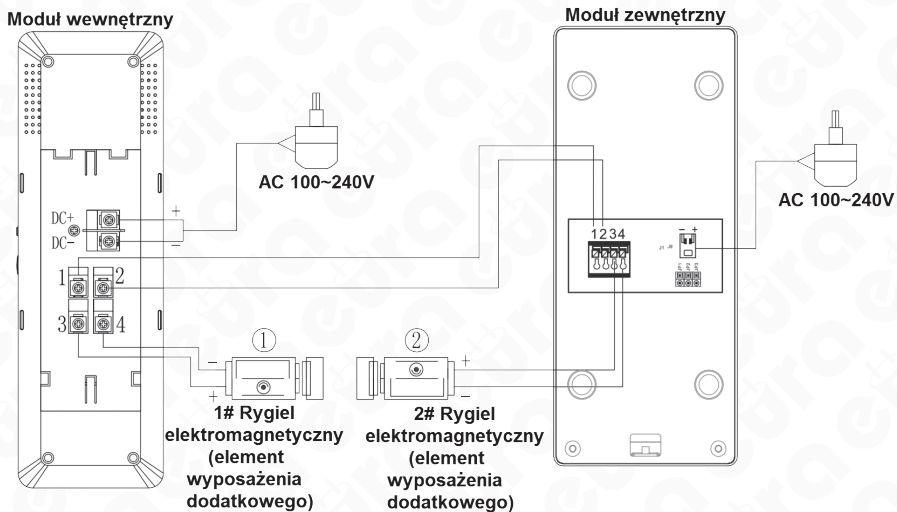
Moduł wewnętrzny

Moduł zewnętrzny

AC 100~240V

AC 100~240V

DC+
DC−
+
−

1 2
3 4

1 2 3 4

− +

①
②

−
+
+
−

1# Rygiel elektromagnetyczny (element wyposażenia dodatkowego)

2# Rygiel elektromagnetyczny (element wyposażenia dodatkowego)